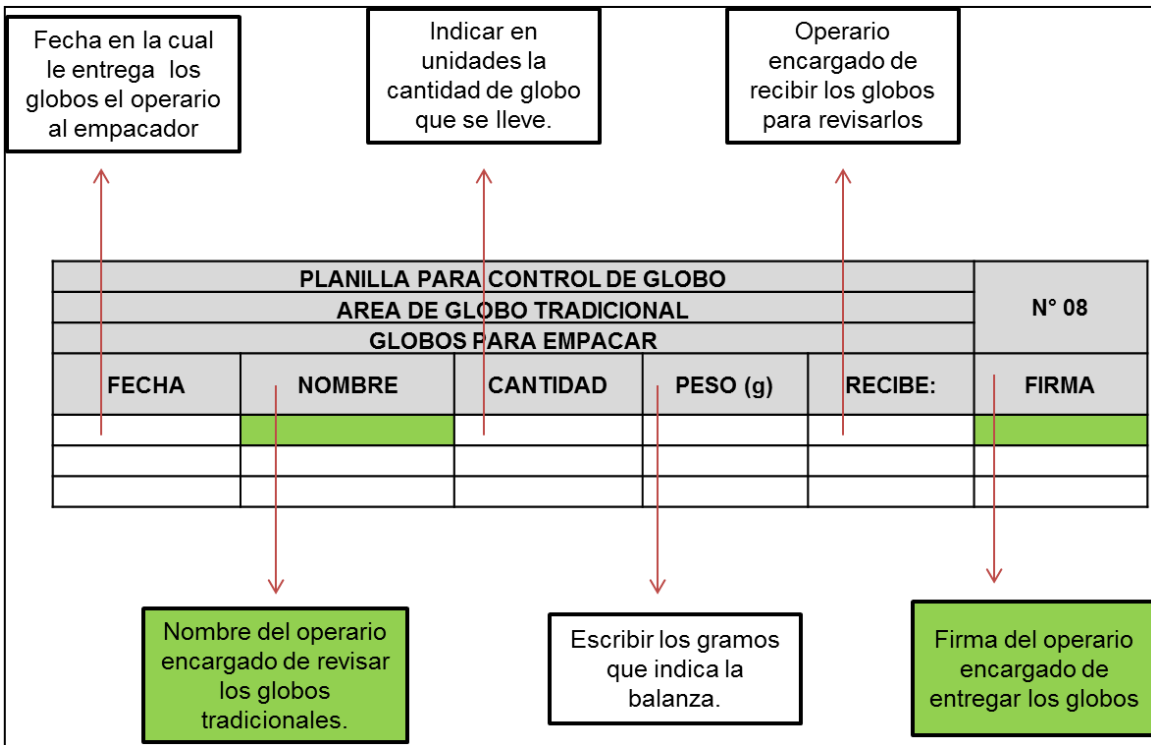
Fecha en la cual le entrega los globos el operario al empacador

Indicar en unidades la cantidad de globo que se lleve.

Operario encargado de recibir los globos para revisarlos

| PLANILLA PARA CONTROL DE GLOBO | | | | | N° 08 |
|---|---|---|---|---|---|
| AREA DE GLOBO TRADICIONAL | | | | | |
| GLOBOS PARA EMPACAR | | | | | |
| FECHA | NOMBRE | CANTIDAD | PESO (g) | RECIBE: | FIRMA |
| | | | | | |
| | | | | | |
| | | | | | |

Nombre del operario encargado de revisar los globos tradicionales.

Escribir los gramos que indica la balanza.

Firma del operario encargado de entregar los globos